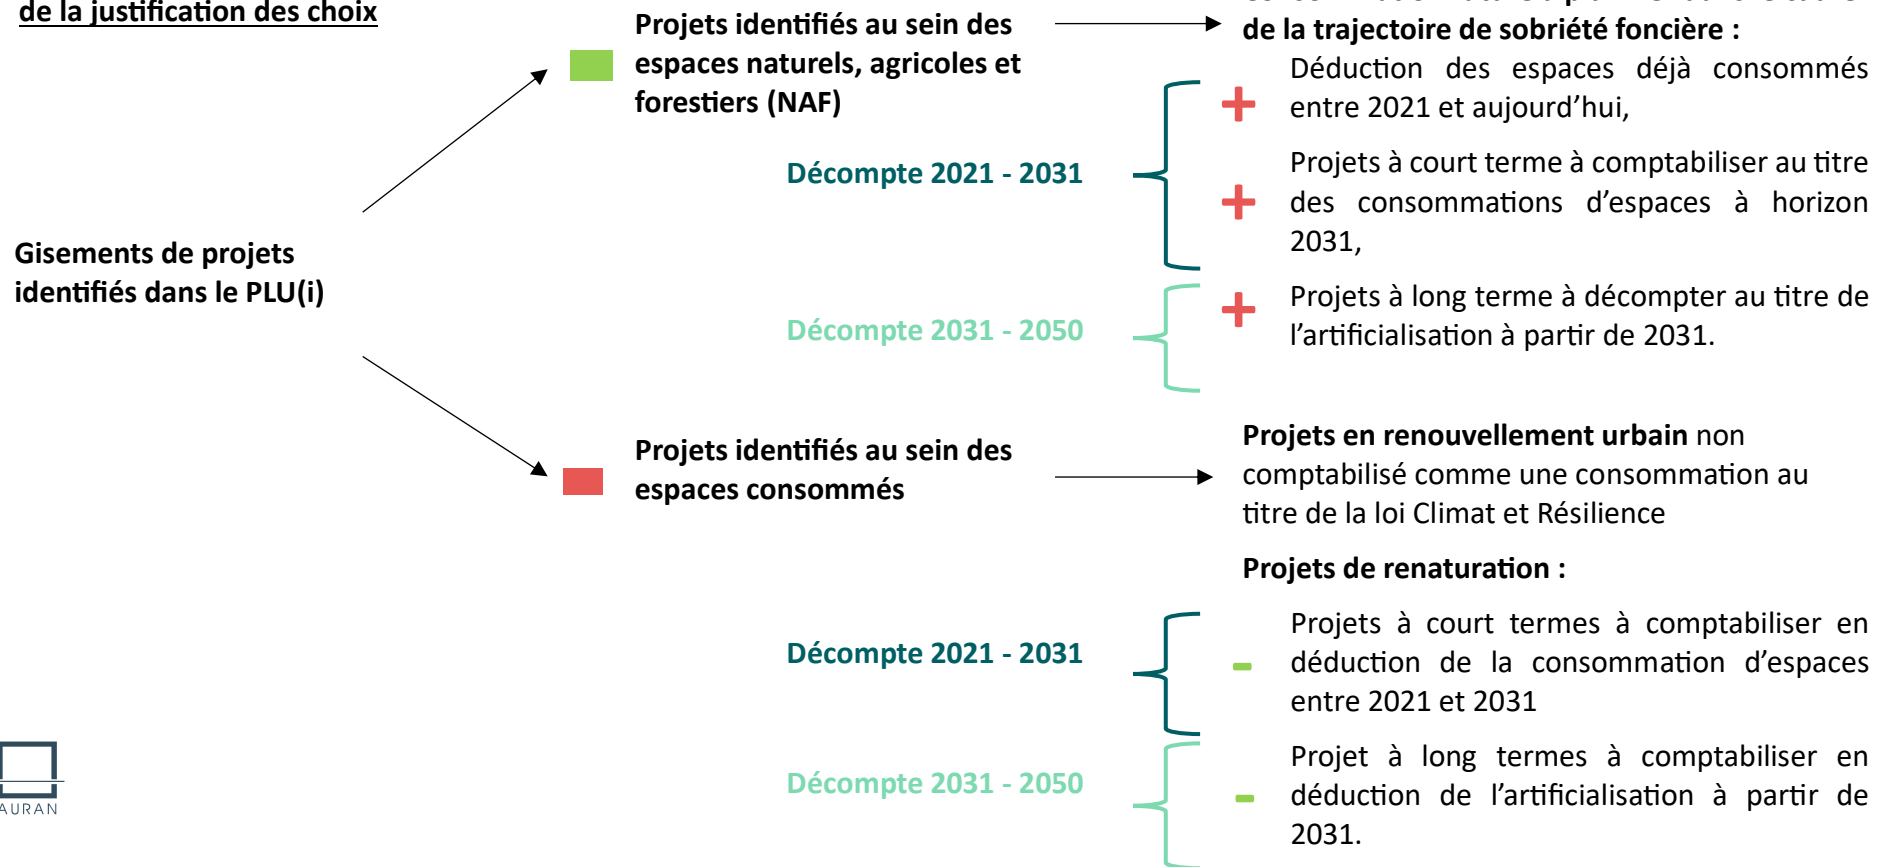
de la justification des choix

Gisements de projets identifiés dans le PLU(i)

Projets identifiés au sein des espaces naturels, agricoles et forestiers (NAF)

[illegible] de la trajectoire de sobriété foncière :

Décompte 2021 - 2031

+ Déduction des espaces déjà consommés entre 2021 et aujourd'hui,

+ Projets à court terme à comptabiliser au titre des consommations d'espaces à horizon 2031,

Décompte 2031 - 2050

+ Projets à long terme à décompter au titre de l'artificialisation à partir de 2031.

Projets identifiés au sein des espaces consommés

**Projets en renouvellement urbain** non comptabilisé comme une consommation au titre de la loi Climat et Résilience

**Projets de renaturation :**

Décompte 2021 - 2031

- Projets à court termes à comptabiliser en déduction de la consommation d'espaces entre 2021 et 2031

Décompte 2031 - 2050

- Projet à long termes à comptabiliser en déduction de l'artificialisation à partir de 2031.

AURAN